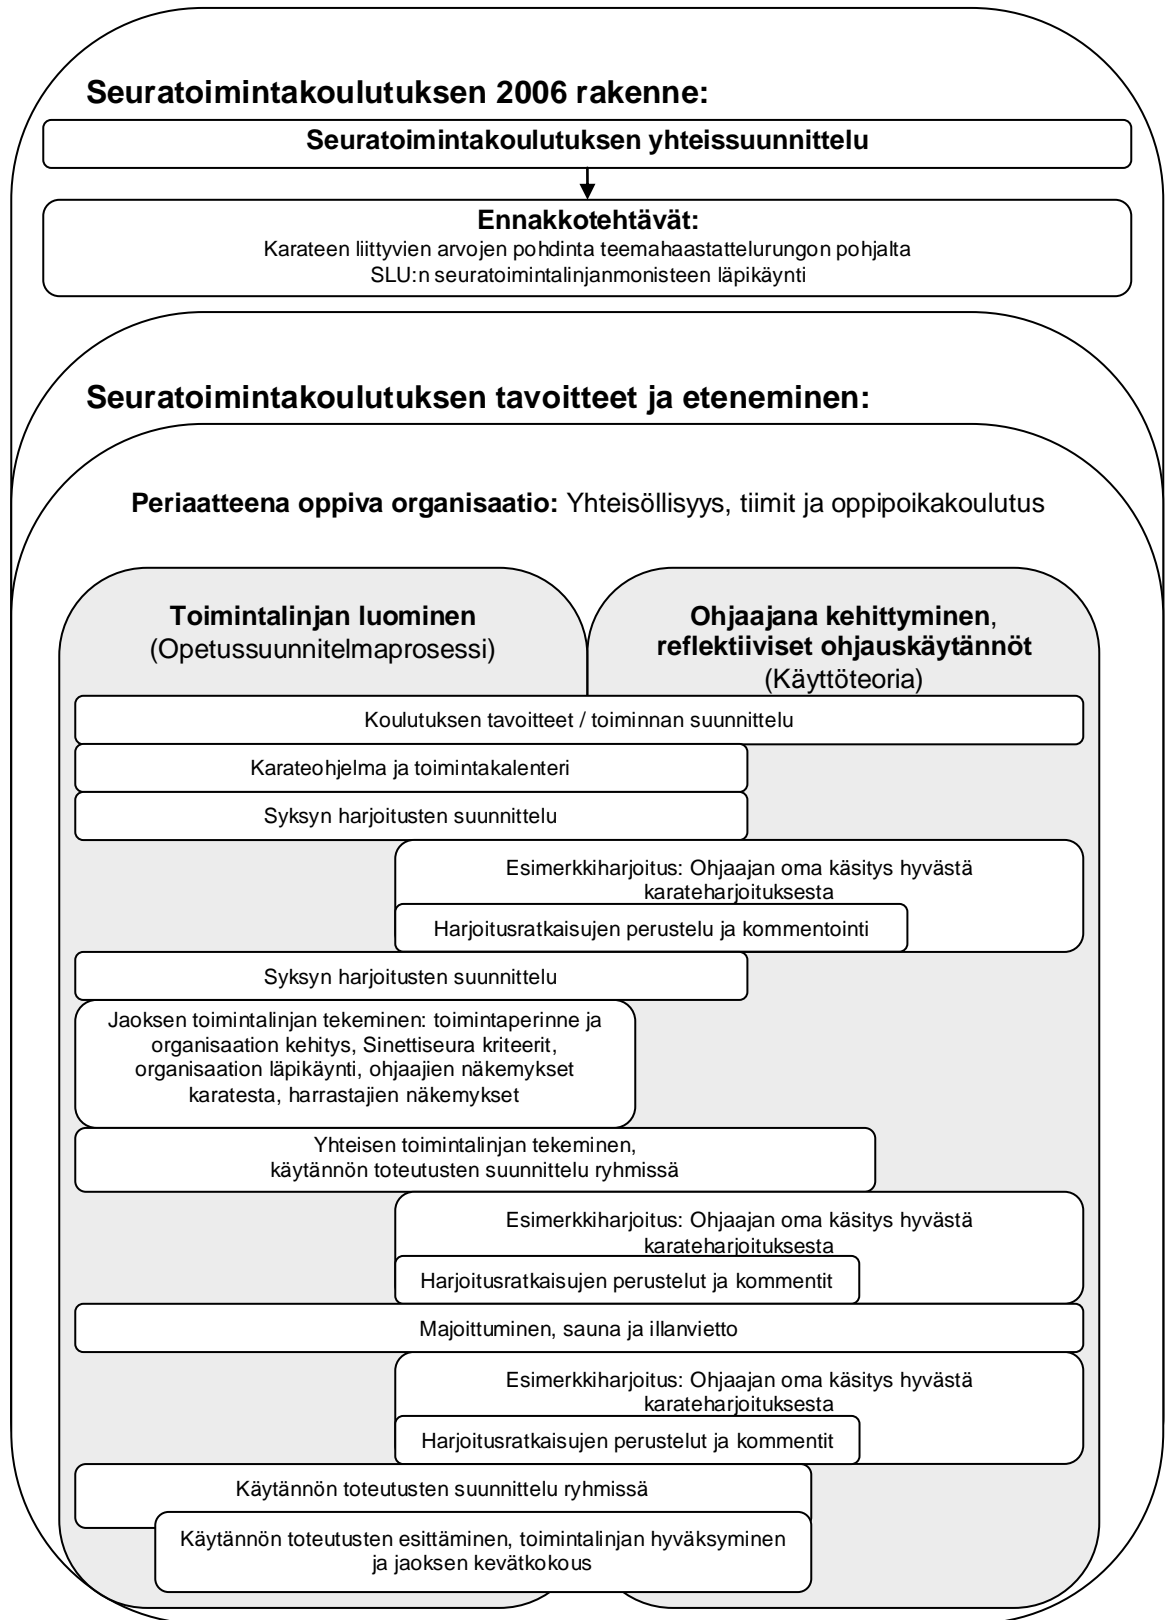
Seuratoimintakoulutuksen 2006 rakenne:

Seuratoimintakoulutuksen yhteissuunnittelu

Ennakkotehtävät:
Karateen liittyvien arvojen pohdinta teemahaastattelurungon pohjalta
SLU:n seuratoimintalinjanmonisteen läpikäynti

Seuratoimintakoulutuksen tavoitteet ja eteneminen:

Periaatteena oppiva organisaatio: Yhteisöllisyys, tiimit ja oppipoikakoulutus

Toimintalinjan luominen
(Opetussuunnitelmaprosessi)

Ohjaajana kehittyminen, reflektiiviset ohjauskäytännöt
(Käyttöteoria)

Koulutuksen tavoitteet / toiminnan suunnittelu

Karateohjelma ja toimintakalenteri

Syksyn harjoitusten suunnittelu

Esimerkkiharjoitus: Ohjaajan oma käsitys hyvästä karateharjoituksesta

Harjoitusratkaisujen perustelu ja kommentointi

Syksyn harjoitusten suunnittelu

Jaoksen toimintalinjan tekeminen: toimintaperinne ja organisaation kehitys, Sinettiseura kriteerit, organisaation läpikäynti, ohjaajien näkemykset karatesta, harrastajien näkemykset

Yhteisen toimintalinjan tekeminen, käytännön toteutusten suunnittelu ryhmissä

Esimerkkiharjoitus: Ohjaajan oma käsitys hyvästä karateharjoituksesta

Harjoitusratkaisujen perustelut ja kommentit

Majoittuminen, sauna ja illanvietto

Esimerkkiharjoitus: Ohjaajan oma käsitys hyvästä karateharjoituksesta

Harjoitusratkaisujen perustelut ja kommentit

Käytännön toteutusten suunnittelu ryhmissä

Käytännön toteutusten esittäminen, toimintalinjan hyväksyminen ja jaoksen kevätkokous